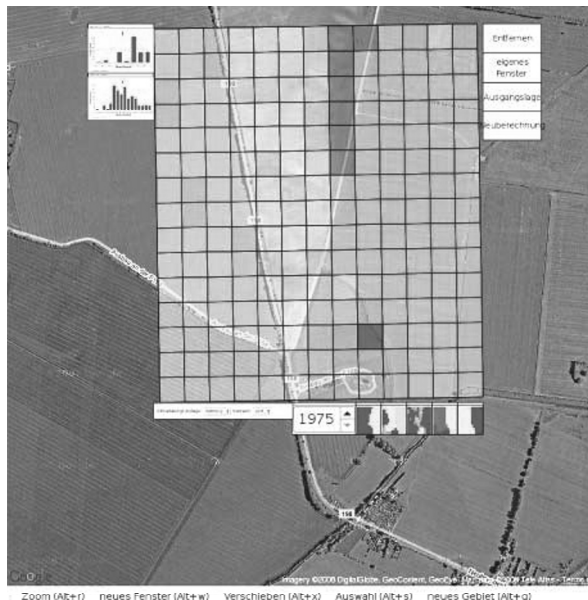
Entfernen

eigenes Fenster

Ausgangslage

Neuberechnung

1975

198

Imagery ©2008 DigitalGlobe, GeoContent, GeoEye, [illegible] ©2008 Tele Atlas - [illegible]

Google

Zoom (Alt+r) neues Fenster (Alt+w) Verschieben (Alt+x) Auswahl (Alt+s) neues Gebiet (Alt+g)